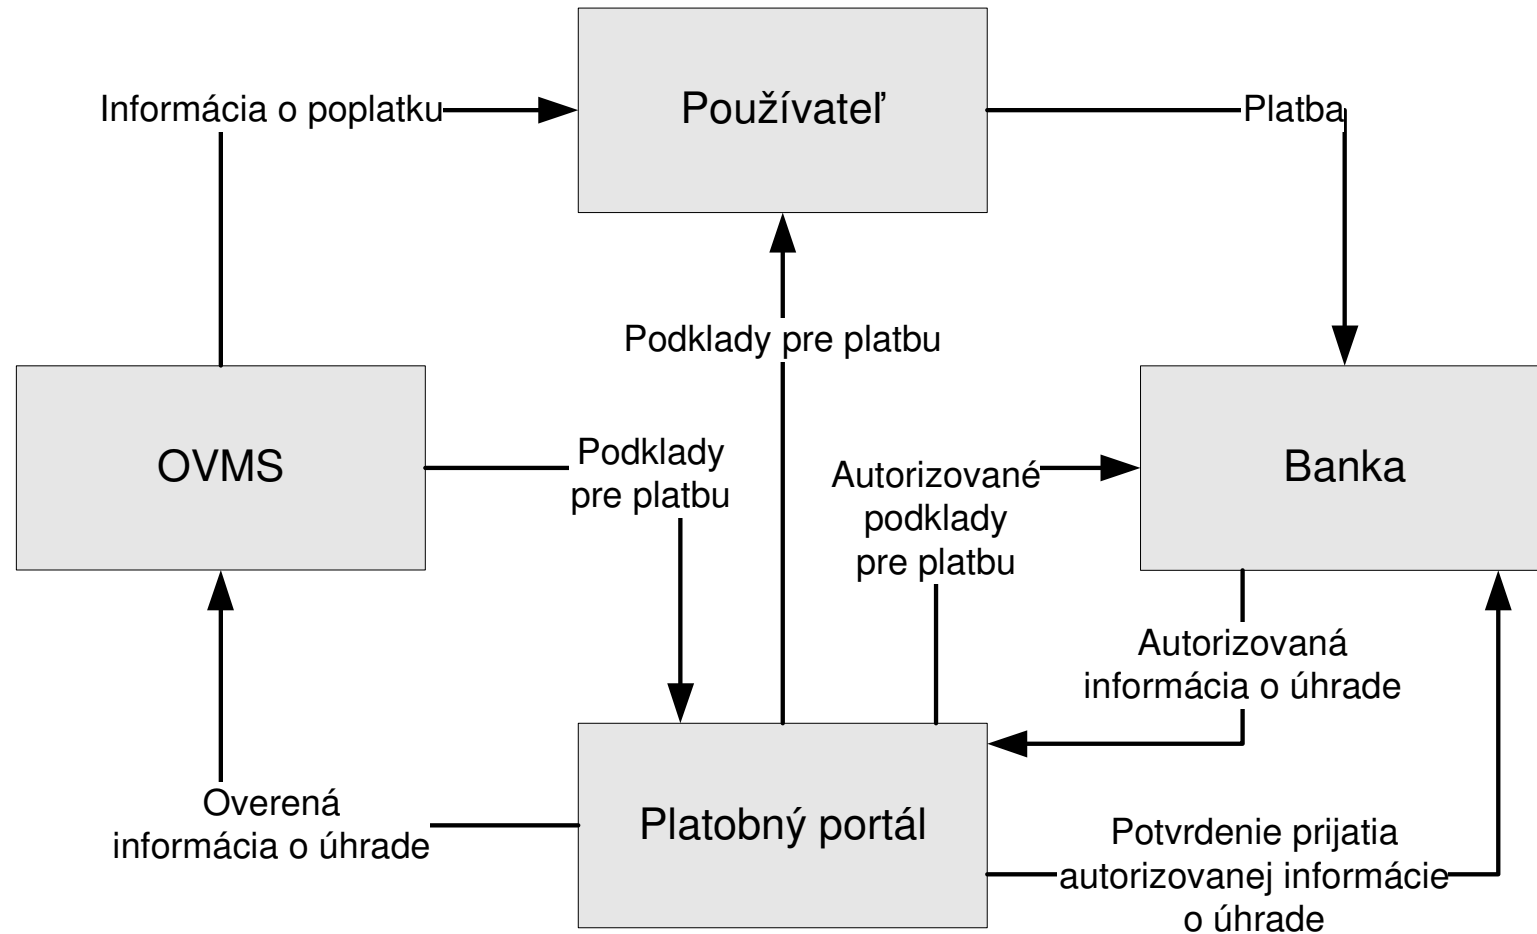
Informácia o poplatku

Používateľ

Platba

Podklady pre platbu

OVMS

Podklady pre platbu

Autorizované podklady pre platbu

Banka

Autorizovaná informácia o úhrade

Overená informácia o úhrade

Platobný portál

Potvrdenie prijatia autorizovanej informácie o úhrade